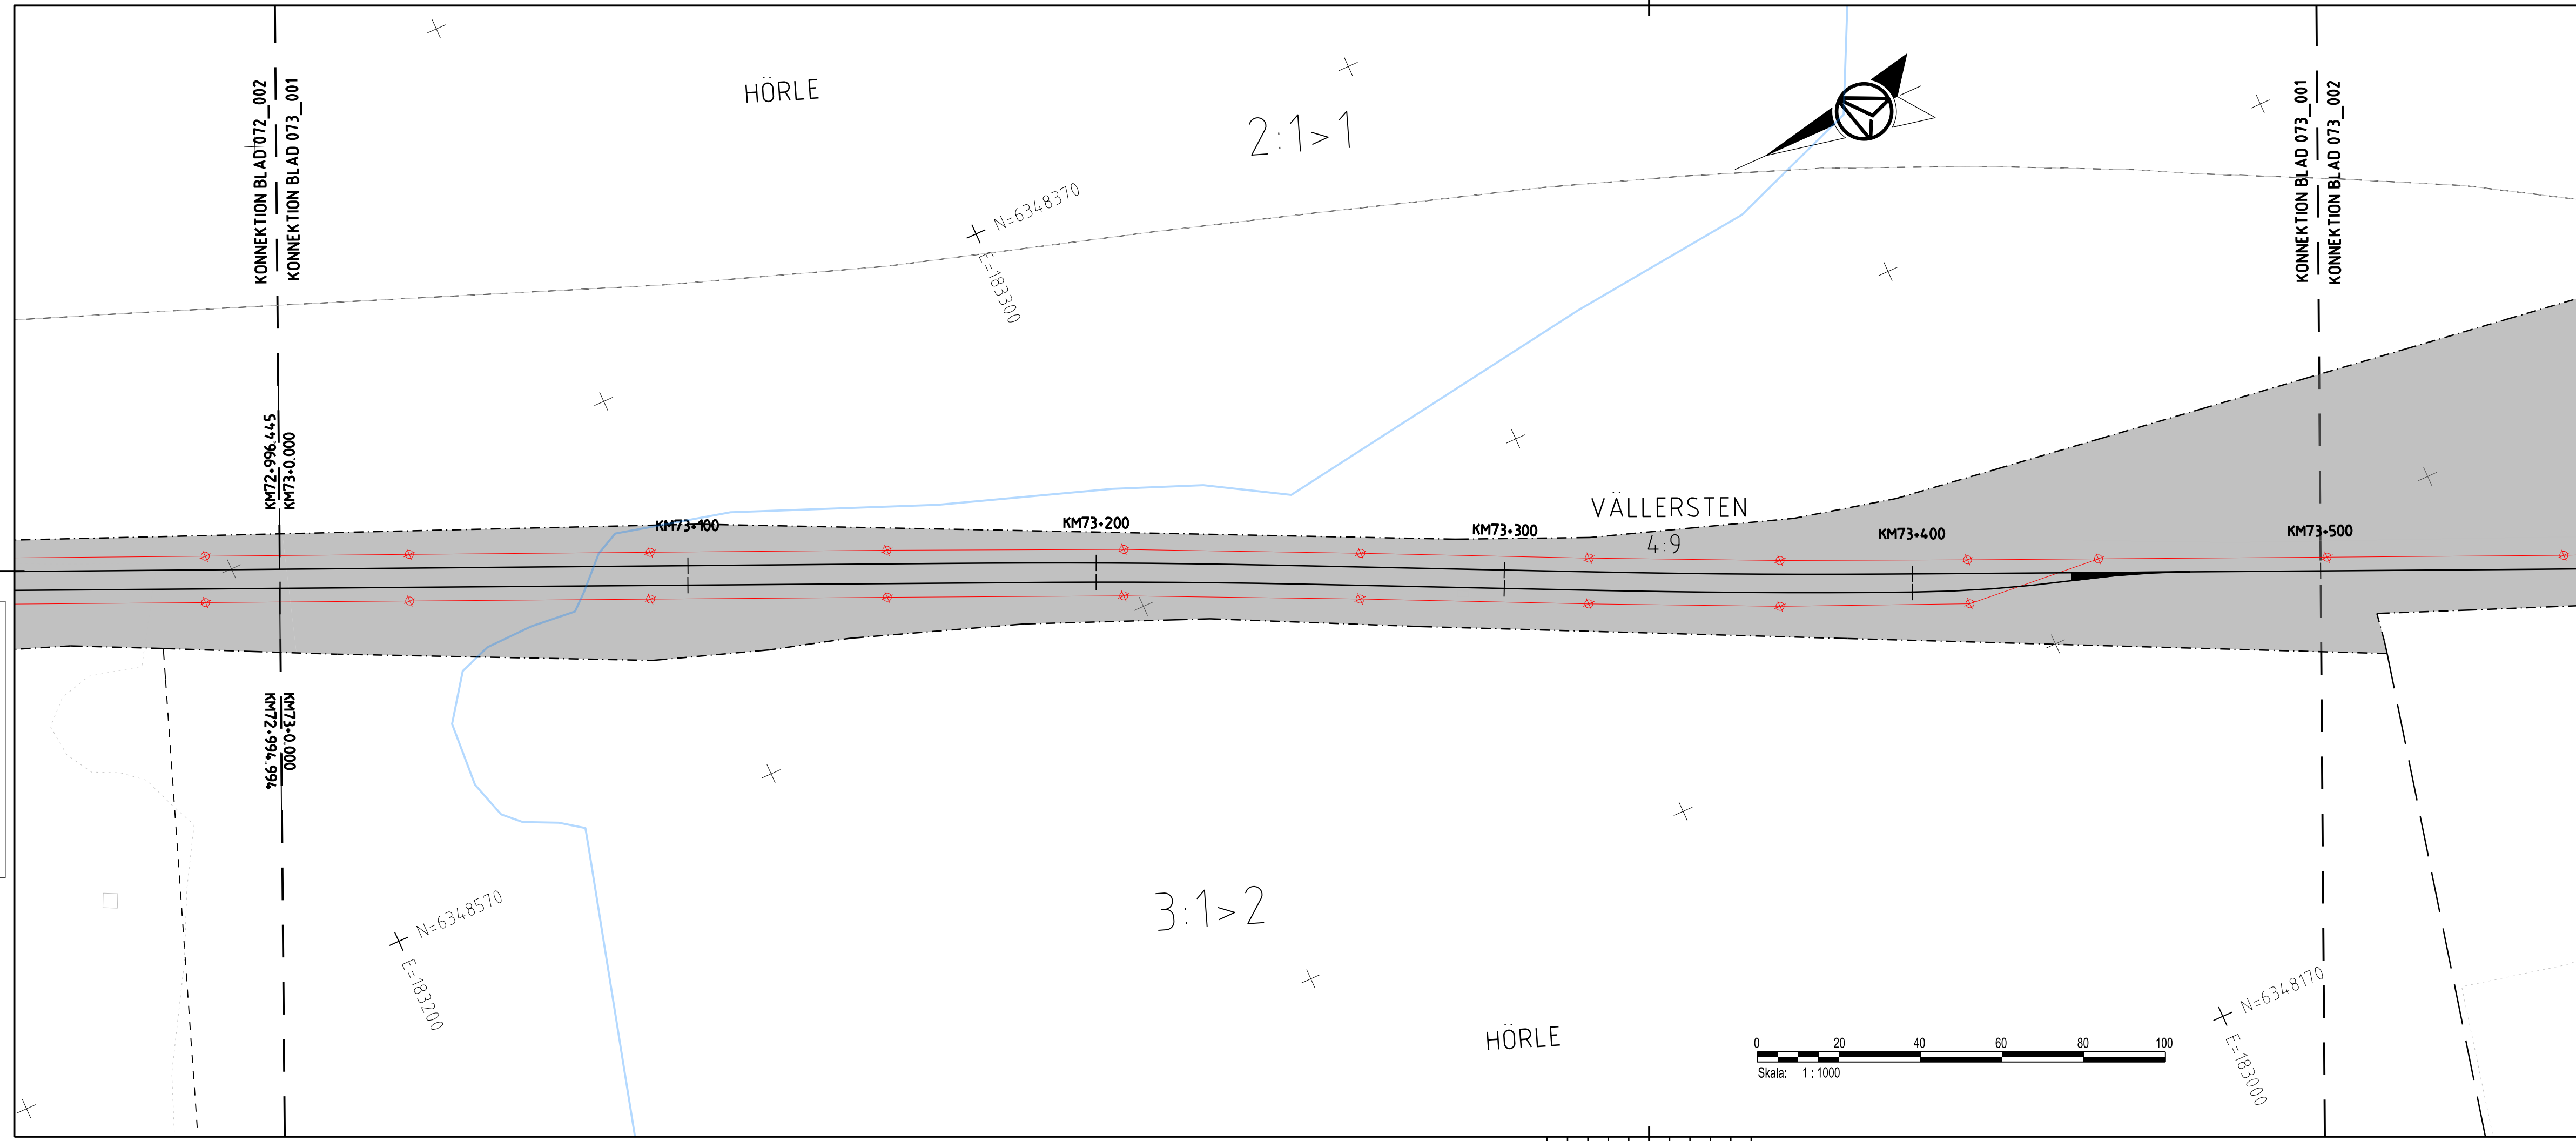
KONNEKTION BLAD 072_002
KONNEKTION BLAD 073_001

HÖRLE

2:1>1

N=6348370
E=183300

KONNEKTION BLAD 073_001
KONNEKTION BLAD 073_002

KM72+996.445
KM73+0.000

KM73+100

KM73+200

KM73+300

VÄLLERSTEN
4:9

KM73+400

KM73+500

KM73+0.000
KM72+994.994

3:1>2

N=6348570
E=183200

HÖRLE

0 20 40 60 80 100
Skala: 1 : 1000

N=6348170
E=183000